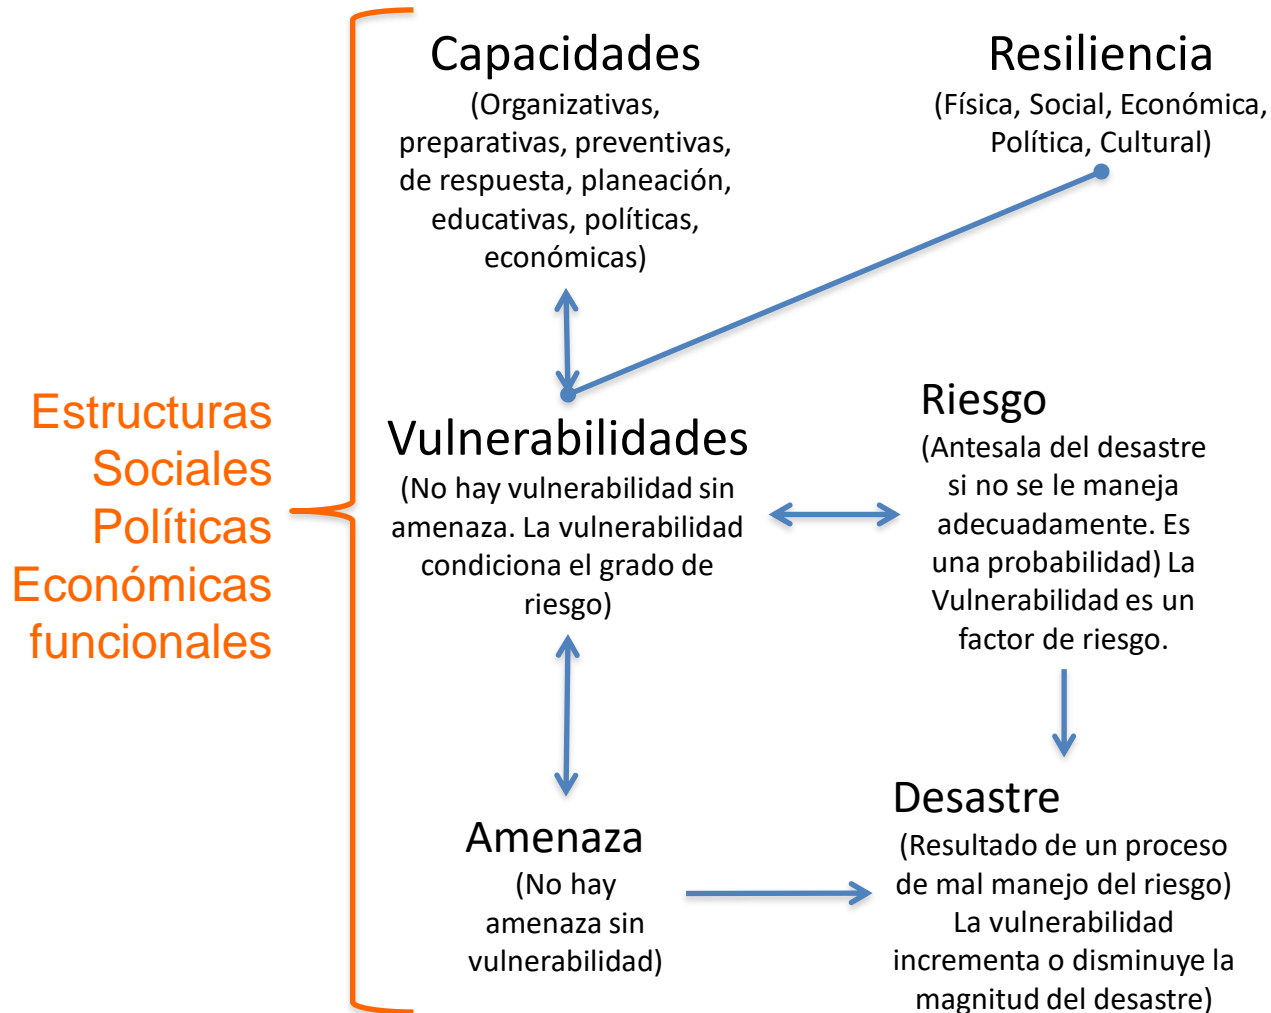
Estructuras
Sociales
Políticas
Económicas
funcionales

Capacidades
(Organizativas, preparativas, preventivas, de respuesta, planeación, educativas, políticas, económicas)

Resiliencia
(Física, Social, Económica, Política, Cultural)

Vulnerabilidades
(No hay vulnerabilidad sin amenaza. La vulnerabilidad condiciona el grado de riesgo)

Riesgo
(Antesala del desastre si no se le maneja adecuadamente. Es una probabilidad) La Vulnerabilidad es un factor de riesgo.

Amenaza
(No hay amenaza sin vulnerabilidad)

Desastre
(Resultado de un proceso de mal manejo del riesgo) La vulnerabilidad incrementa o disminuye la magnitud del desastre)